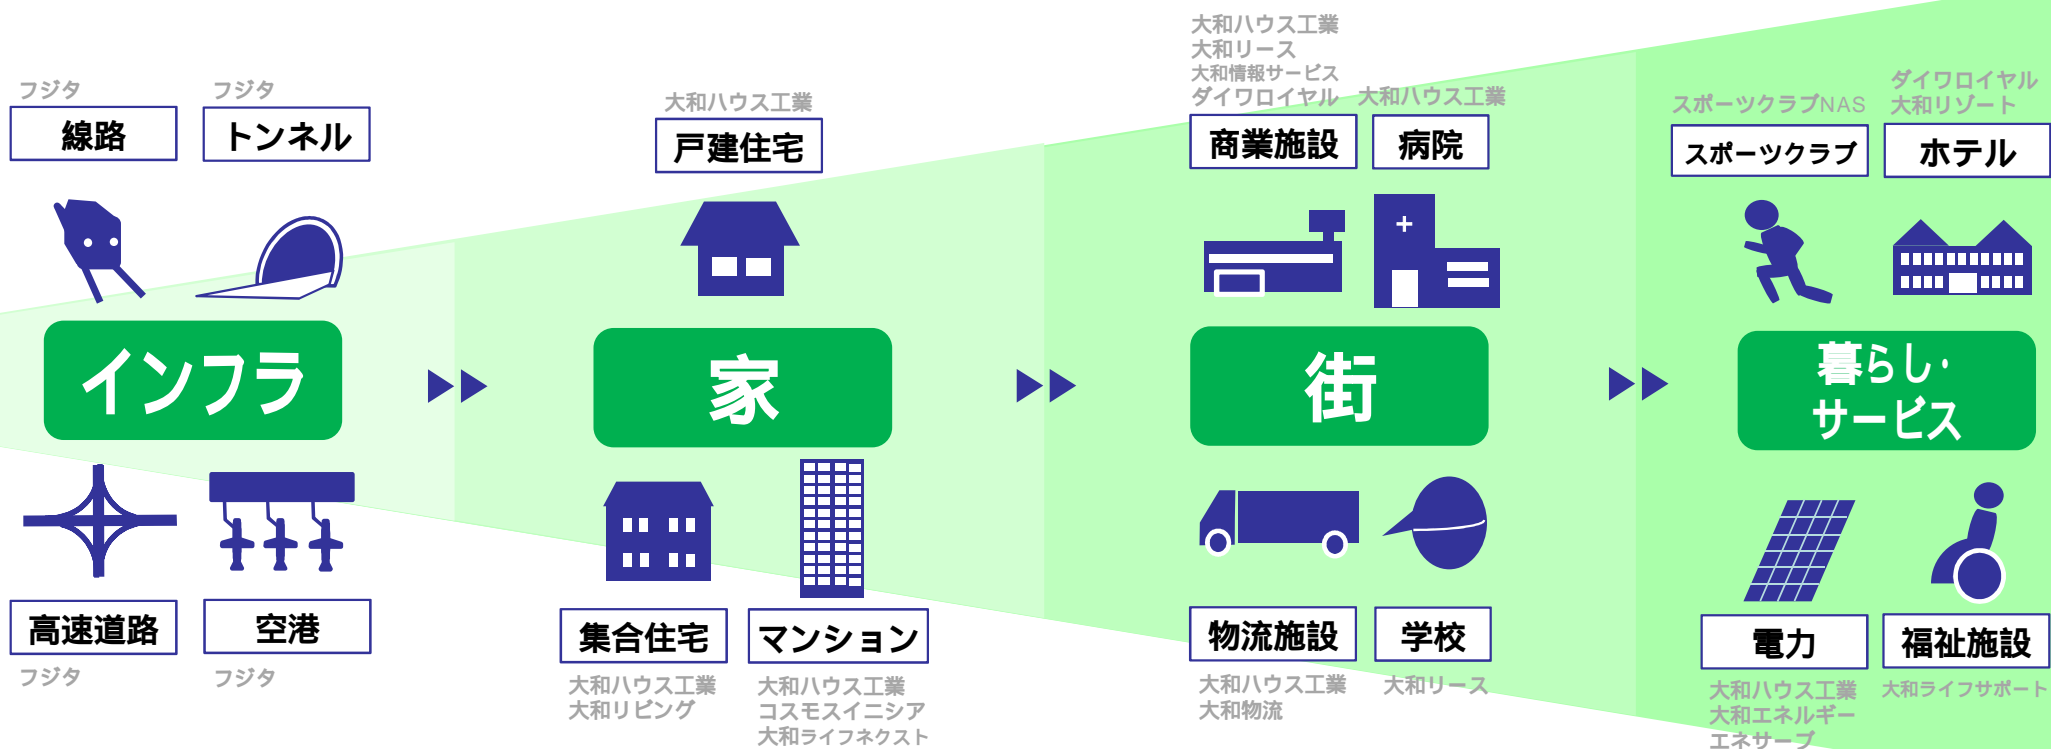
フジタ
線路

フジタ
トンネル

インフラ

高速道路
フジタ

空港
フジタ

大和ハウス工業
戸建住宅

家

集合住宅
大和ハウス工業
大和リビング

マンション
大和ハウス工業
コスモスイニシア
大和ライフネクスト

大和ハウス工業
大和リース
大和情報サービス
ダイワロイヤル
商業施設

大和ハウス工業
病院

街

物流施設
大和ハウス工業
大和物流

学校
大和リース

スポーツクラブNAS
スポーツクラブ

ダイワロイヤル
大和リゾート
ホテル

暮らし・
サービス

電力
大和ハウス工業
大和エネルギー
エネサーブ

福祉施設
大和ライフサポート